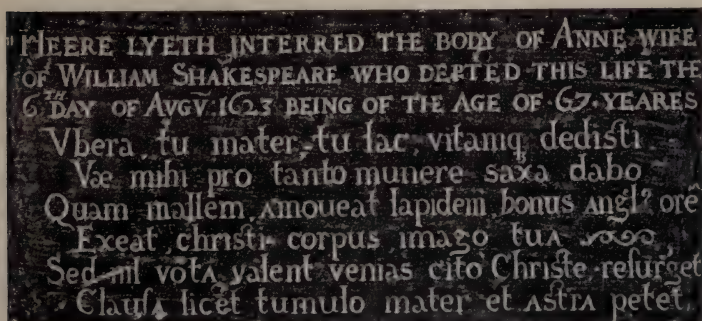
HEERE LYETH INTERRED THE BODY OF ANNE WIFE OF WILLIAM SHAKESPEARE WHO DEPTED THIS LIFE THE 6TH DAY OF AVGV 1623 BEING OF THE AGE OF 67 YEARES
Vbera tu mater, tu lac, vitamq dedisti
Væ mihi pro tanto munere saxa dabo
Quam mallem amoueat lapidem bonus angl⁹ orẽ
Exeat christi corpus imago tua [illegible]
Sed nil vota valent venias cito Christe resurget
Clausa licet tumulo mater et astra petet.